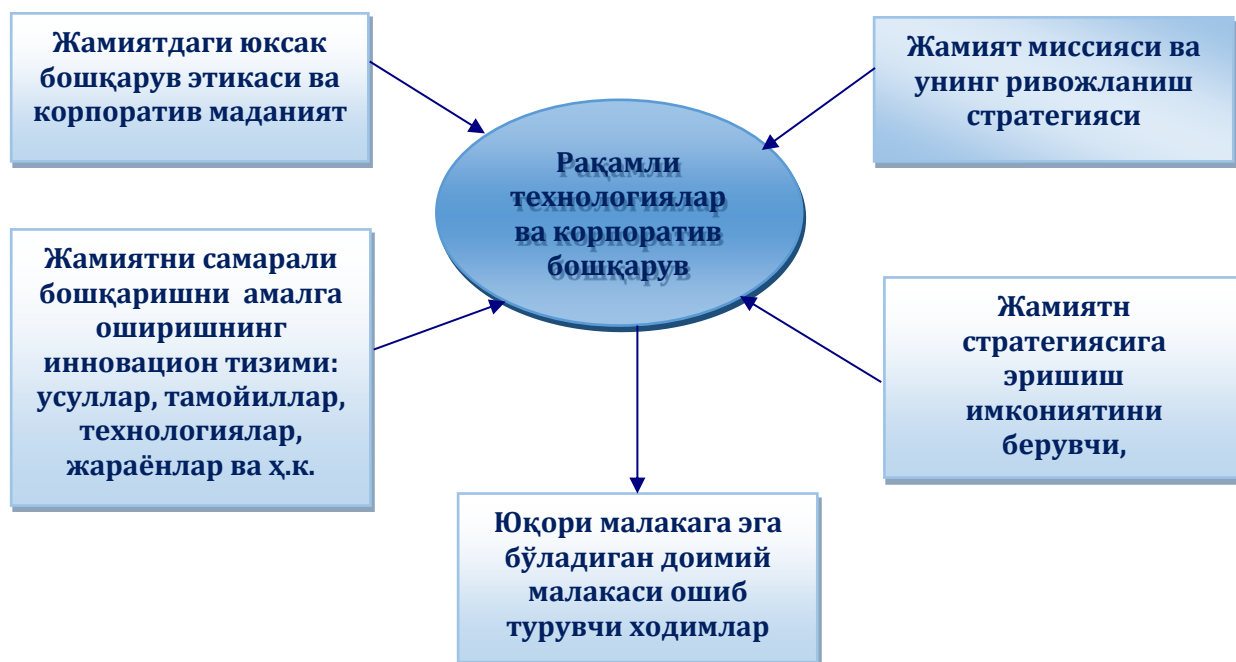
Жамиятдаги юксак бошқарув этикаси ва корпоратив маданият

Жамият миссияси ва унинг ривожланиш стратегияси

Рақамли технологиялар ва корпоратив бошқарув

Жамиятни самарали бошқаришни амалга оширишнинг инновацион тизими: усуллар, тамойиллар, технологиялар, жараёнлар ва ҳ.к.

Жамиятн стратегиясига эришиш имкониятини берувчи,

Юқори малакага эга бўладиган доимий малакаси ошиб турувчи ходимлар